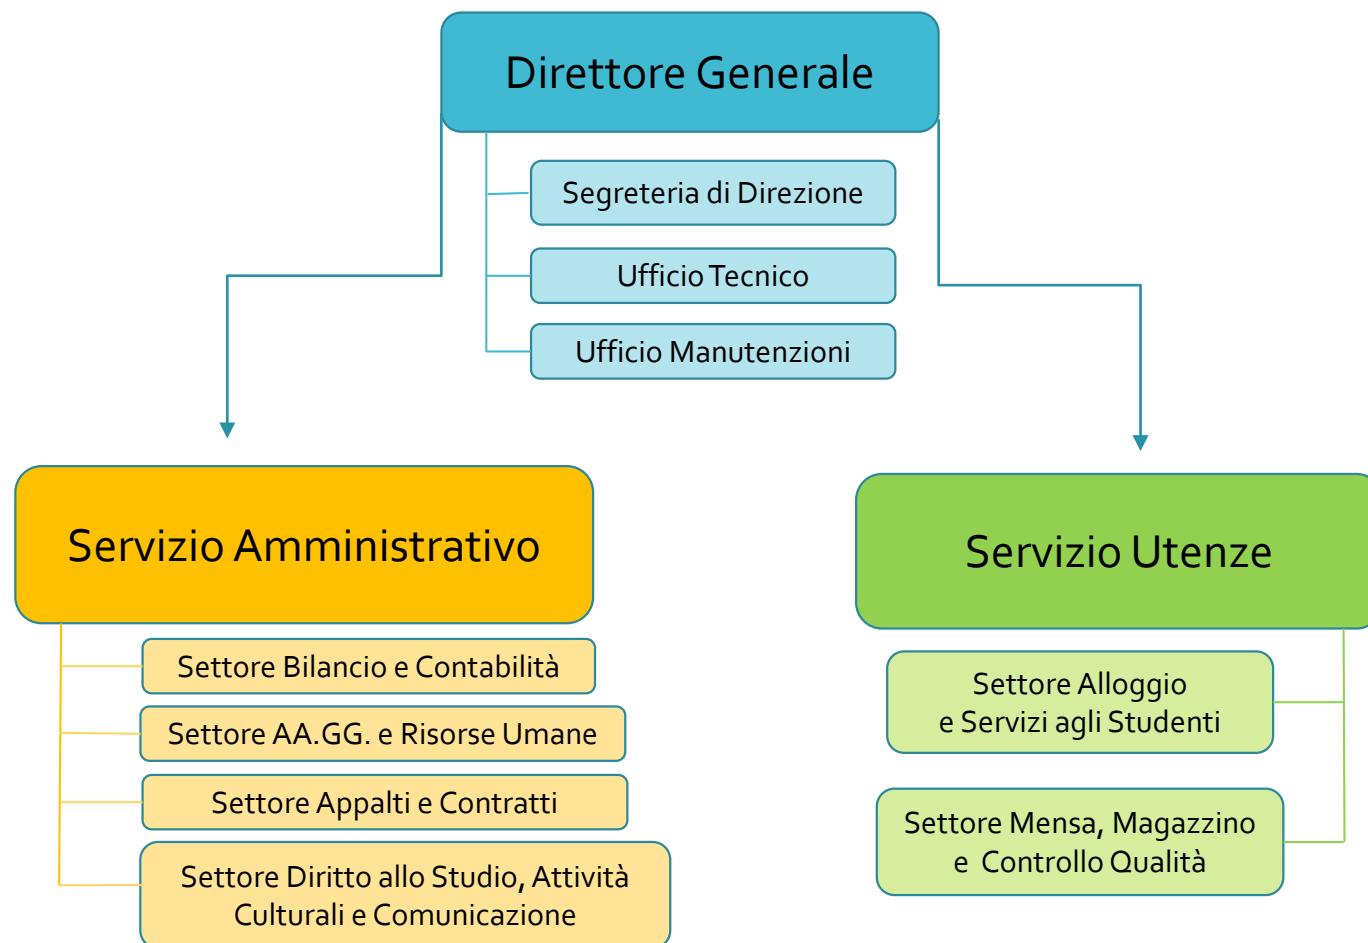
Direttore Generale

Segreteria di Direzione

Ufficio Tecnico

Ufficio Manutenzioni

Servizio Amministrativo

Settore Bilancio e Contabilità

Settore AA.GG. e Risorse Umane

Settore Appalti e Contratti

Settore Diritto allo Studio, Attività Culturali e Comunicazione

Servizio Utenze

Settore Alloggio e Servizi agli Studenti

Settore Mensa, Magazzino e Controllo Qualità